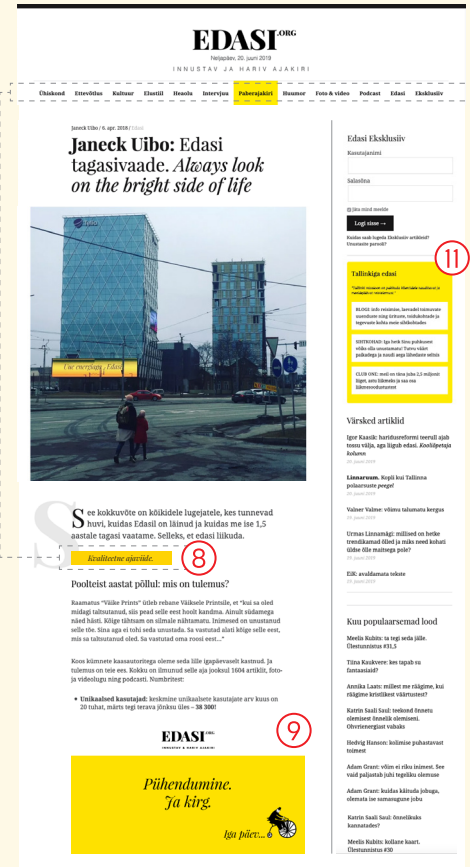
EDASI.ORG
Neljapäev, 20. juuni 2019
INNUSTAV JA HARIV AJAKIRI

Ühiskond | Ettevõtlus | Kultuur | Elustiil | Heaolu | Intervjuu | Paberajakiri | Huumor | Foto & video | Podcast | Edasi | Eksklusiiv

Janeck Uibo / 6. apr. 2018 / Edasi

Janeck Uibo: Edasi tagasivaade. Always look on the bright side of life

See kokkuvõte on kõikidele lugejatele, kes tunnevad huvi, kuidas Edasil on läinud ja kuidas me ise 1,5 aastale tagasi vaatame. Selleks, et edasi liikuda.

Kvaliteetne ajaviide.

8

Poolteist aastat põllul: mis on tulemus?

Raamatus "Väike Prints" ütleb rebane Väikesele Printsile, et "kui sa oled midagi taltsutanud, siis pead selle eest hoolt kandma. Ainult südamega näed hästi. Kõige tähtsam on silmale nähtamatu. Inimesed on unustanud selle tõe. Sina aga ei tohi seda unustada. Sa vastutad alati kõige selle eest, mis sa taltsutanud oled. Sa vastutad oma roosi eest..."

Koos kümnete kaasautoritega oleme seda liile (igapäevaselt kastnud. Ja tulemus on teie ees. Kokku on ilmunud selle aja jooksul 1604 artiklit, foto- ja videolugu ning podcasti. Numbritest:

• Unikaalsed kasutajad: keskmine unikaalsete kasutajate arv kuus on 20 tuhat, märts tegi terava jõnksu üles – 38 300!

9

EDASI.ORG
INNUSTAV JA HARIV AJAKIRI

Pühendumine. Ja kirg.
Iga päev...

Edasi Eksklusiiv
Kasutajanimi
Salasõna
Jäta mind meelde
Logi sisse →
Kuidas saab lugeda Eksklusiiv artikleid? Unustasite parooli?

11

Tellinkiga edasi
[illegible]
BLOGI: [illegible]
EDITORIAL: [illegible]
CLUB ONE: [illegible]

Värsked artiklid
Igor Kaasik: haridusreformi teerull ajab tooru välja, aga lugeb eesti. Koolitõpetaja Koluren
20. juuni 2019
Linnaruum. Kopli kui Tallinna polaarsuste peegel
20. juuni 2019
Valner Valme: võimu talumatu kergus
20. juuni 2019
Urmas Linnamägi: millised on hetke trendikamad ööled ja miks need kohati üldse õlle maitsega pole?
20. juuni 2019
Elk: avaldamata tekste
20. juuni 2019

Kuu populaarsemad lood
Meelis Kubits: ta tegi seda jälle. Ülestunnistus #31,5
Tiina Kaukvere: kes tapab su fantaasiad?
Annika Laats: millest me räägime, kui räägime kristlikest väärtustest?
Katrin Saali Saul: teekond õnnetu olemisest õnnelik olemiseni. Olvrienergiast vabaks
Hedvig Hanson: kolimise puhastavast toimest
Adam Grant: võlin ei riku inimest. See vaid paljastab juhi tegeliku olemuse
Adam Grant: kuidas käituda jobuga, olemata ise samasuguse jobu
Katrin Saali Saul: õnnelikuks kannatades?
Meelis Kubits: kollane kaart. Ülestunnistus #30